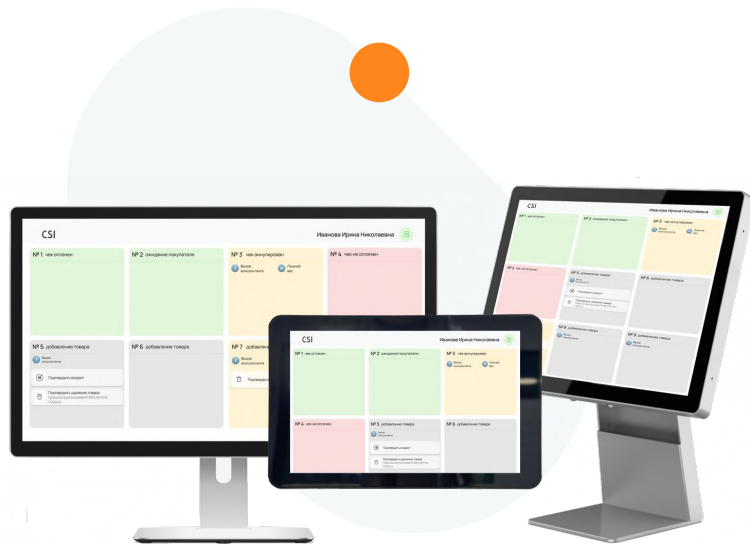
CSI
Иванова Ирина Николаевна
№ 1 чек оплачен
№ 2 ожидание покупателя
№ 3 чек аннулирован
Вызов консультанта
Перший вес
№ 4 чек не оплачен
№ 5 добавление товара
Вызов консультанта
Подтвердить возраст
Подтвердить удаление товара
№ 6 добавление товара
№ 7 добавление товара
Подтвердить

CSI
Иванова Ирина Николаевна
№ 1 чек оплачен
№ 2 ожидание покупателя
№ 3 чек аннулирован
Вызов консультанта
№ 4 чек не оплачен
№ 5 добавление товара
Вызов консультанта
Подтвердить возраст
Подтвердить удаление товара
№ 6 добавление товара

Иванова Ирина Николаевна
№ 1 чек оплачен
№ 2 ожидание покупателя
№ 3 чек аннулирован
№ 4 чек не оплачен
№ 5 добавление товара
Подтвердить возраст
Подтвердить удаление товара
№ 6 добавление товара
№ 7 добавление товара
№ 8 добавление товара
№ 9 добавление товара